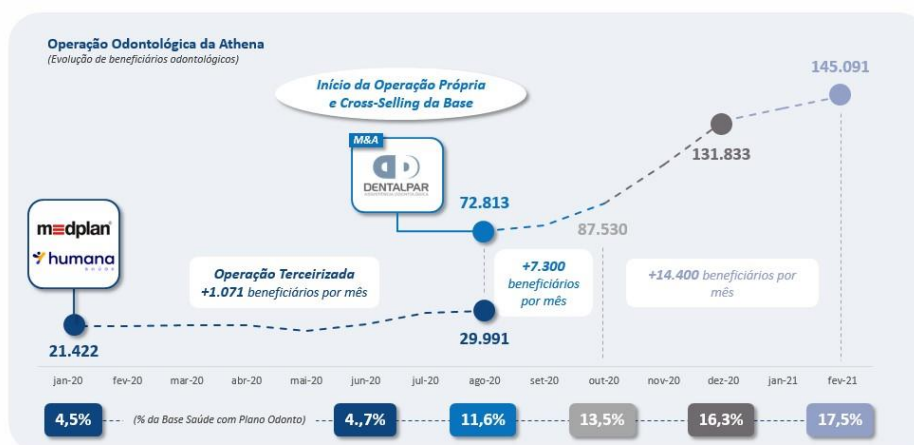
Operação Odontológica da Athena
(Evolução de beneficiários odontológicos)

Início da Operação Própria e Cross-Selling da Base

M&A

DENTALPAR

medplan

humana

145.091

131.833

72.813

87.530

Operação Terceirizada
+1.071 beneficiários por mês

+7.300 beneficiários por mês

+14.400 beneficiários por mês

21.422

29.991

jan-20 fev-20 mar-20 abr-20 mai-20 jun-20 jul-20 ago-20 set-20 out-20 nov-20 dez-20 jan-21 fev-21

4,5% (% da Base Saúde com Plano Odonto) 4.,7% 11,6% 13,5% 16,3% 17,5%